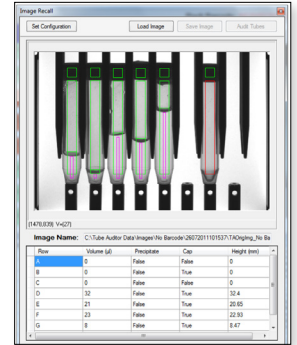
Image Recall

Set Configuration

Load Image

Save Image

Audit Tubes

(1476,839) V=(27)

Image Name: C:\Tube Auditor Data\Images\No Barcode\26072011101537\TADrgling_No Ba

| Row | Volume (µl) | Precipitate | Cap | Height (mm) |
|---|---|---|---|---|
| A | 0 | False | False | 0 |
| B | 0 | False | True | 0 |
| C | 0 | False | False | 0 |
| D | 32 | False | True | 32.4 |
| E | 21 | False | True | 20.65 |
| F | 23 | False | True | 22.93 |
| G | 8 | False | True | 8.47 |